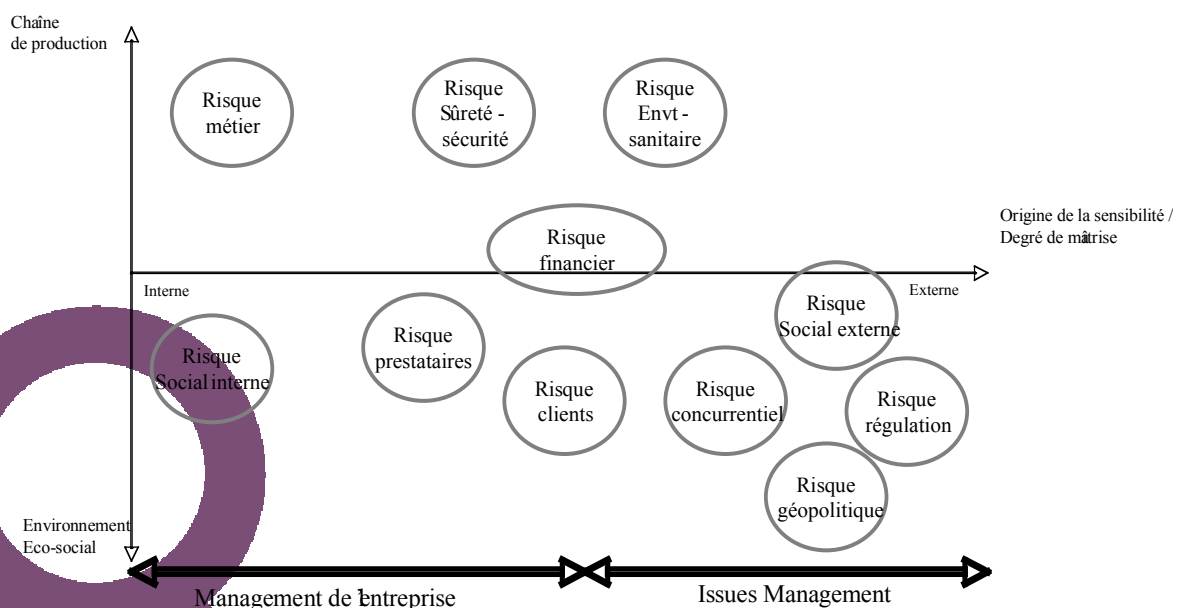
Chaîne de production

Risque métier

Risque Sûreté - sécurité

Risque Envt - sanitaire

Origine de la sensibilité / Degré de mâtrise

Risque financier

Interne

Externe

Risque Social externe

Risque Social interne

Risque prestataires

Risque clients

Risque concurrentiel

Risque régulation

Risque géopolitique

Environnement Eco-social

Management de l'entreprise

Issues Management